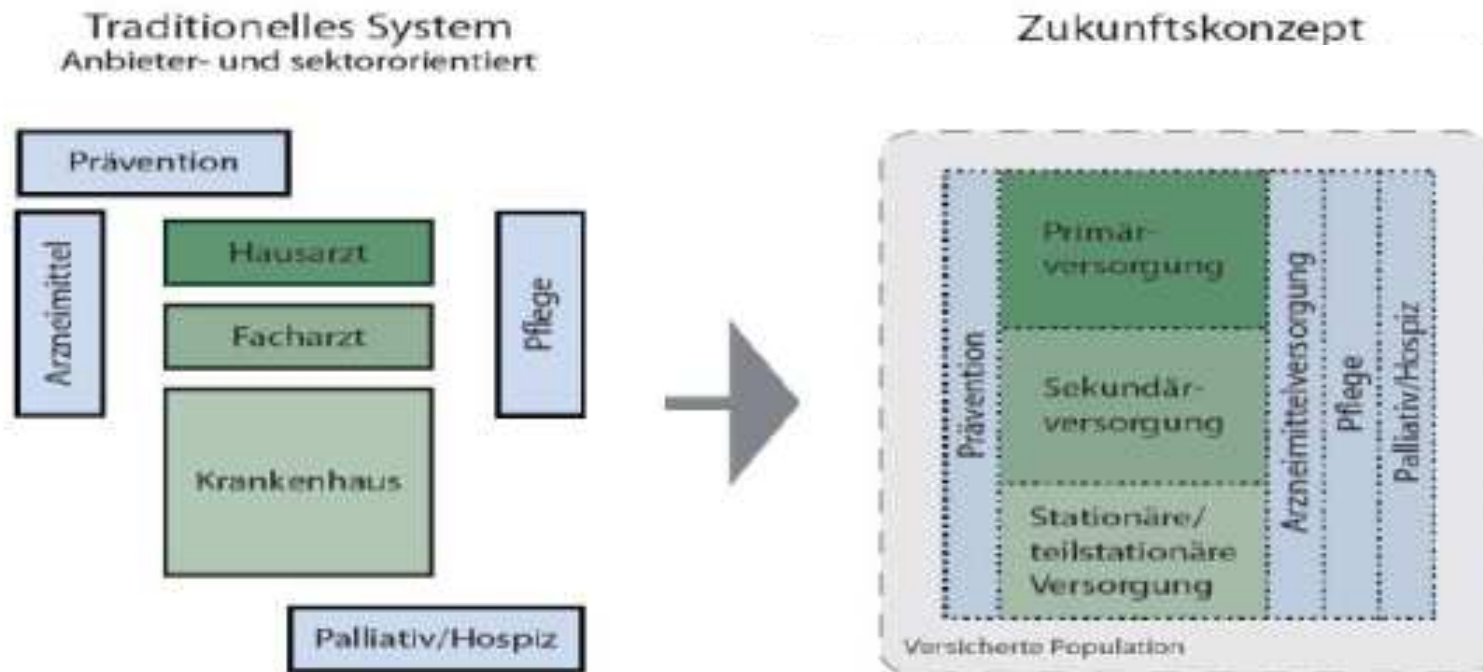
Traditionelles System
Anbieter- und sektororientiert

Zukunftskonzept

Prävention

Arzneimittel

Hausarzt

Facharzt

Krankenhaus

Pflege

Palliativ/Hospiz

Prävention

Primär-versorgung

Sekundär-versorgung

Stationäre/ teilstationäre Versorgung

Arzneimittelversorgung

Pflege

Palliativ/Hospiz

Versicherte Population